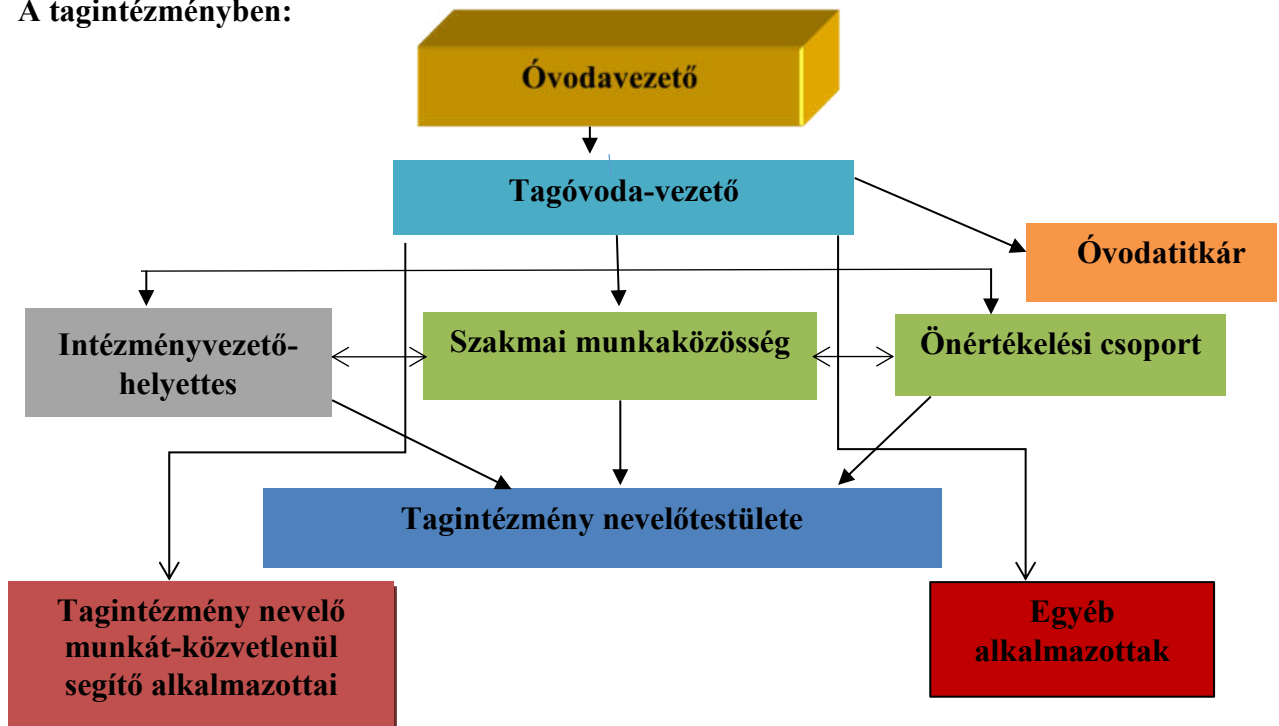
A tagintézményben:

Óvodavezető

Tagóvoda-vezető

Óvodatitkár

Intézményvezető-helyettes

Szakmai munkaközösség

Önértékelési csoport

Tagintézmény nevelőtestülete

Tagintézmény nevelő munkát-közvetlenül segítő alkalmazottai

Egyéb alkalmazottak